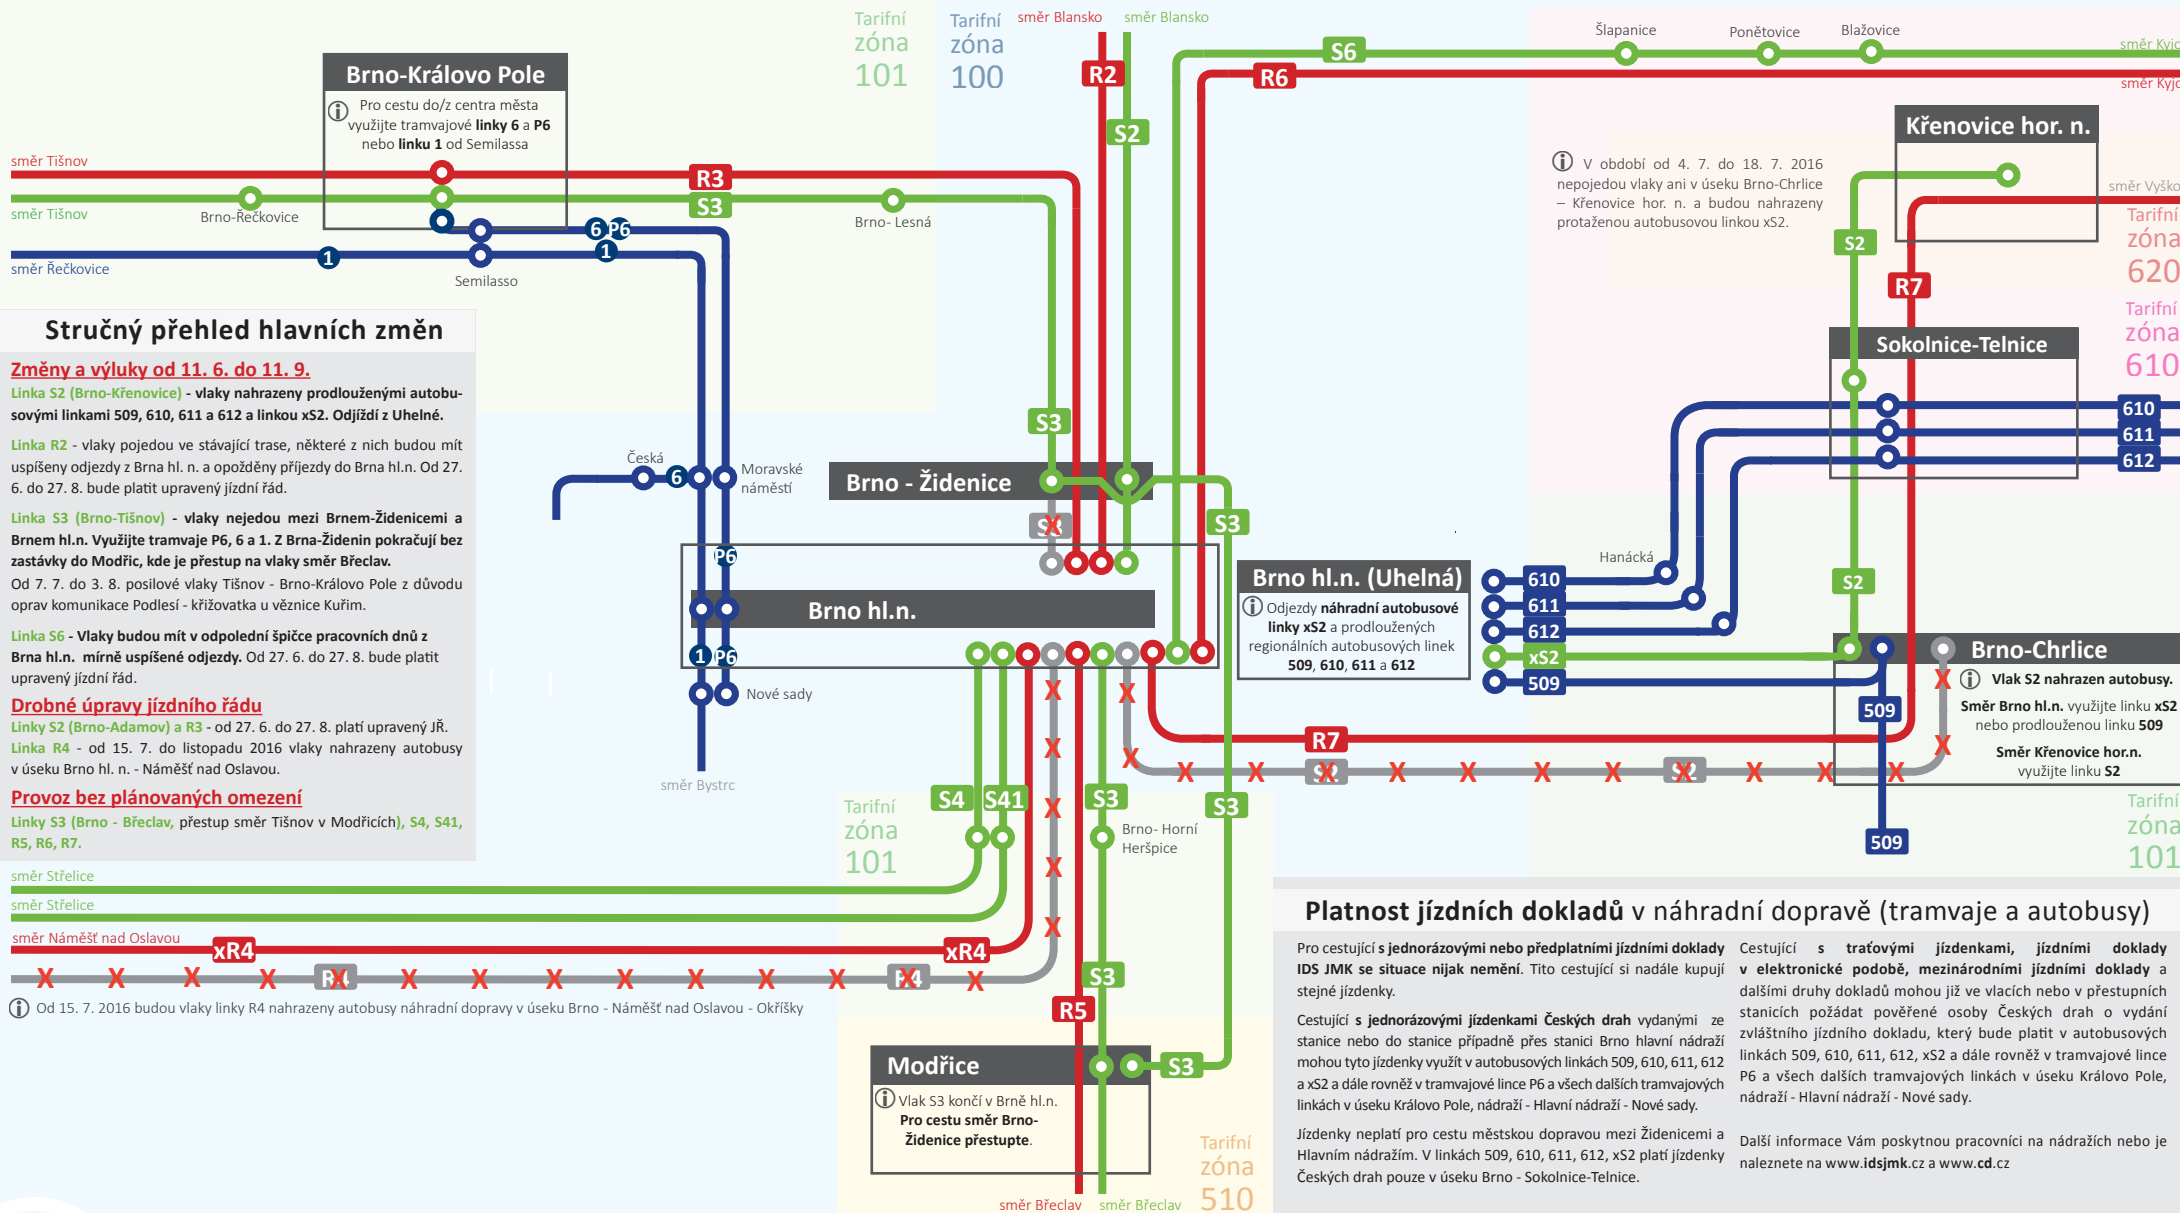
Tarifní zóna 101

Tarifní zóna 100

směr Blansko

směr Blansko

Šlapanice

Ponětovice

Blažovice

směr Kyjo

směr Kyjo

S6

R2

R6

S2

Brno-Královo Pole

Pro cestu do/z centra města využijte tramvajové linky 6 a P6 nebo linku 1 od Semilassa

směr Tišnov

směr Tišnov

směr Řečkovice

Brno-Řečkovice

R3

S3

6 P6

1

1

Semilasso

Brno- Lesná

Křenovice hor. n.

V období od 4. 7. do 18. 7. 2016 nepojedou vlaky ani v úseku Brno-Chrlice – Křenovice hor. n. a budou nahrazeny protaženou autobusovou linkou xS2.

směr Vyško

Tarifní zóna 620

Tarifní zóna 610

S2

R7

Sokolnice-Telnice

610

611

612

Stručný přehled hlavních změn

Změny a výluky od 11. 6. do 11. 9.

Linka S2 (Brno-Křenovice) - vlaky nahrazeny prodlouženými autobusovými linkami 509, 610, 611 a 612 a linkou xS2. Odjíždí z Uhelné.

Linka R2 - vlaky pojedou ve stávající trase, některé z nich budou mít uspíšeny odjezdy z Brna hl. n. a opožděny příjezdy do Brna hl.n. Od 27. 6. do 27. 8. bude platit upravený jízdní řád.

Linka S3 (Brno-Tišnov) - vlaky nejedou mezi Brnem-Židenicemi a Brnem hl.n. Využijte tramvaje P6, 6 a 1. Z Brna-Židenin pokračují bez zastávky do Modřic, kde je přestup na vlaky směr Břeclav.
Od 7. 7. do 3. 8. posilové vlaky Tišnov - Brno-Královo Pole z důvodu oprav komunikace Podlesí - křižovatka u věznice Kuřim.

Linka S6 - Vlaky budou mít v odpolední špičce pracovních dnů z Brna hl.n. mírně uspíšené odjezdy. Od 27. 6. do 27. 8. bude platit upravený jízdní řád.

Drobné úpravy jízdního řádu

Linky S2 (Brno-Adamov) a R3 - od 27. 6. do 27. 8. platí upravený JŘ.
Linka R4 - od 15. 7. do listopadu 2016 vlaky nahrazeny autobusy v úseku Brno hl. n. - Náměšť nad Oslavou.

Provoz bez plánovaných omezení

Linky S3 (Brno - Břeclav, přestup směr Tišnov v Modřicích), S4, S41, R5, R6, R7.

Česká

6

Moravské náměstí

S3

Brno - Židenice

S3

S3

P6

Brno hl.n.

1 P6

Nové sady

směr Bystrc

Brno hl.n. (Uhelná)

Odjezdy náhradní autobusové linky xS2 a prodloužených regionálních autobusových linek 509, 610, 611 a 612

Hanácká

610

611

612

xS2

509

S2

Brno-Chrlice

Vlak S2 nahrazen autobusy.

Směr Brno hl.n. využijte linku xS2 nebo prodlouženou linku 509

Směr Křenovice hor.n. využijte linku S2

509

509

R7

Tarifní zóna 101

S4

S41

S3

S3

Brno- Horní Heršpice

Tarifní zóna 101

směr Střelice

směr Střelice

směr Náměšť nad Oslavou

xR4

xR4

R4

R4

S3

R5

Od 15. 7. 2016 budou vlaky linky R4 nahrazeny autobusy náhradní dopravy v úseku Brno - Náměšť nad Oslavou - Okříšky

Modřice

Vlak S3 končí v Brně hl.n. Pro cestu směr Brno-Židenice přestupte.

S3

Tarifní zóna 510

směr Břeclav

směr Břeclav

Platnost jízdních dokladů v náhradní dopravě (tramvaje a autobusy)

Pro cestující s jednorázovými nebo předplatními jízdními doklady IDS JMK se situace nijak nemění. Tito cestující si nadále kupují stejné jízdenky.

Cestující s jednorázovými jízdenkami Českých drah vydanými ze stanice nebo do stanice případně přes stanici Brno hlavní nádraží mohou tyto jízdenky využít v autobusových linkách 509, 610, 611, 612 a xS2 a dále rovněž v tramvajové lince P6 a všech dalších tramvajových linkách v úseku Královo Pole, nádraží - Hlavní nádraží - Nové sady.

Jízdenky neplatí pro cestu městskou dopravou mezi Židenicemi a Hlavním nádražím. V linkách 509, 610, 611, 612, xS2 platí jízdenky Českých drah pouze v úseku Brno - Sokolnice-Telnice.

Cestující s traťovými jízdenkami, jízdními doklady v elektronické podobě, mezinárodními jízdními doklady a dalšími druhy dokladů mohou již ve vlacích nebo v přestupních stanicích požádat pověřené osoby Českých drah o vydání zvláštního jízdního dokladu, který bude platit v autobusových linkách 509, 610, 611, 612, xS2 a dále rovněž v tramvajové lince P6 a všech dalších tramvajových linkách v úseku Královo Pole, nádraží - Hlavní nádraží - Nové sady.

Další informace Vám poskytnou pracovníci na nádražích nebo je naleznete na www.idsjmk.cz a www.cd.cz